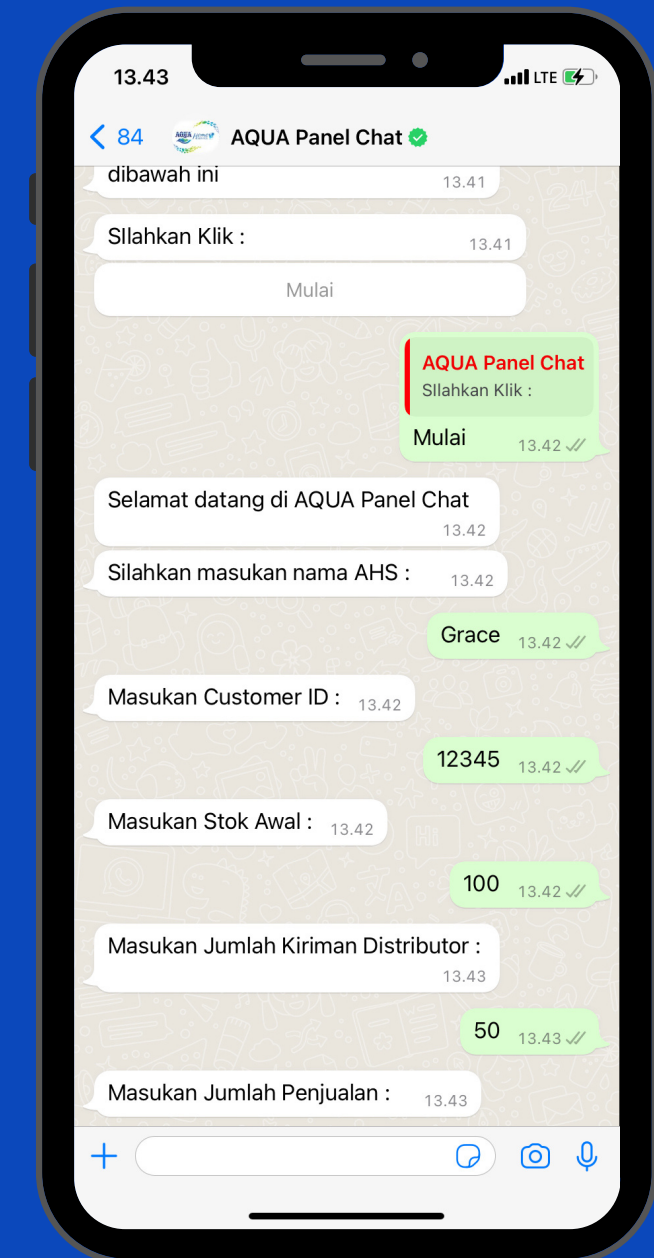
13.43
LTE

84
AQUA Panel Chat

dibawah ini 13.41

SIlahkan Klik : 13.41

Mulai

AQUA Panel Chat
SIlahkan Klik :
Mulai 13.42

Selamat datang di AQUA Panel Chat 13.42

Silahkan masukan nama AHS : 13.42

Grace 13.42

Masukan Customer ID : 13.42

12345 13.42

Masukan Stok Awal : 13.42

100 13.42

Masukan Jumlah Kiriman Distributor : 13.43

50 13.43

Masukan Jumlah Penjualan : 13.43